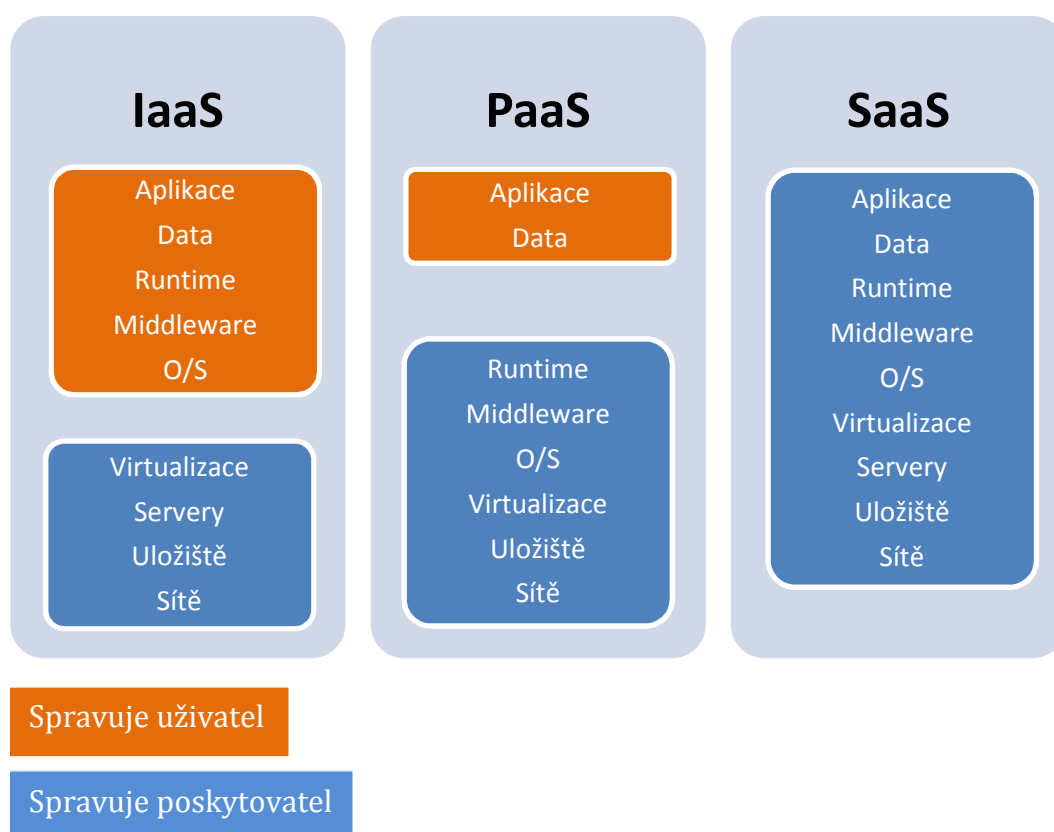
IaaS

Aplikace
Data
Runtime
Middleware
O/S

Virtualizace
Servery
Uložiště
Sítě

PaaS

Aplikace
Data

Runtime
Middleware
O/S
Virtualizace
Uložiště
Sítě

SaaS

Aplikace
Data
Runtime
Middleware
O/S
Virtualizace
Servery
Uložiště
Sítě

Spravuje uživatel

Spravuje poskytovatel